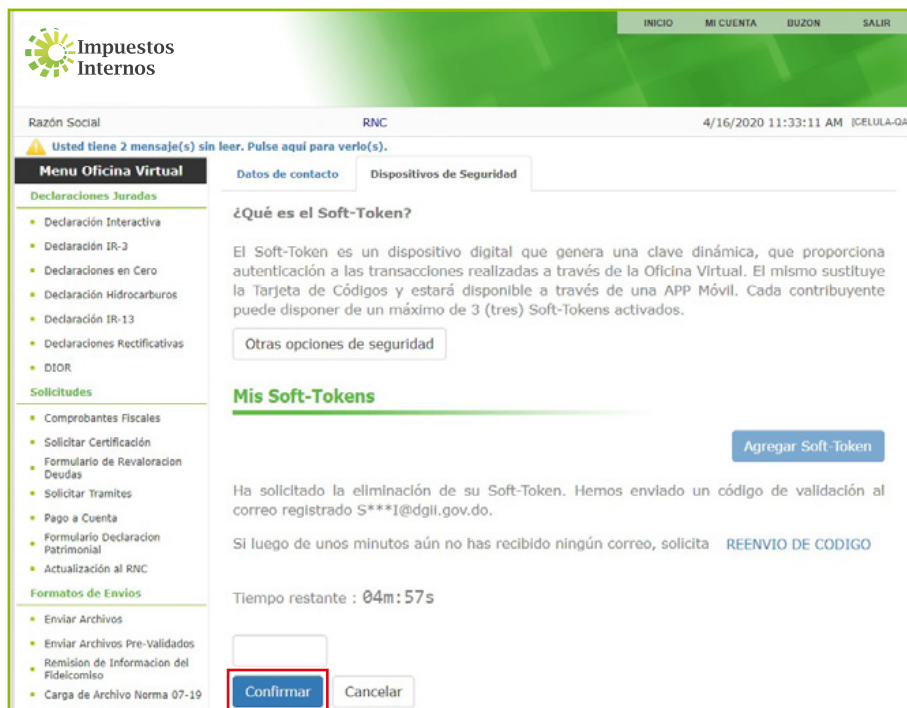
Impuestos Internos

INICIO MI CUENTA BUZON SALIR

Razón Social RNC 4/16/2020 11:33:11 AM [CELULA-QA

Usted tiene 2 mensaje(s) sin leer. Pulse aquí para verlo(s).

Menu Oficina Virtual

Declaraciones Juradas

- Declaración Interactiva
- Declaración IR-3
- Declaraciones en Cero
- Declaración Hidrocarburos
- Declaración IR-13
- Declaraciones Rectificativas
- DIOR

Solicitudes

- Comprobantes Fiscales
- Solicitar Certificación
- Formulario de Revaloracion Deudas
- Solicitar Tramites
- Pago a Cuenta
- Formulario Declaracion Patrimonial
- Actualización al RNC

Formatos de Envios

- Enviar Archivos
- Enviar Archivos Pre-Validados
- Remision de Informacion del Fideicomiso
- Carga de Archivo Norma 07-19

Datos de contacto Dispositivos de Seguridad

¿Qué es el Soft-Token?

El Soft-Token es un dispositivo digital que genera una clave dinámica, que proporciona autenticación a las transacciones realizadas a través de la Oficina Virtual. El mismo sustituye la Tarjeta de Códigos y estará disponible a través de una APP Móvil. Cada contribuyente puede disponer de un máximo de 3 (tres) Soft-Tokens activados.

Otras opciones de seguridad

Mis Soft-Tokens

Agregar Soft-Token

Ha solicitado la eliminación de su Soft-Token. Hemos enviado un código de validación al correo registrado S***I@dgii.gov.do.

Si luego de unos minutos aún no has recibido ningún correo, solicita REENVIO DE CODIGO

Tiempo restante : 04m:57s

Confirmar Cancelar